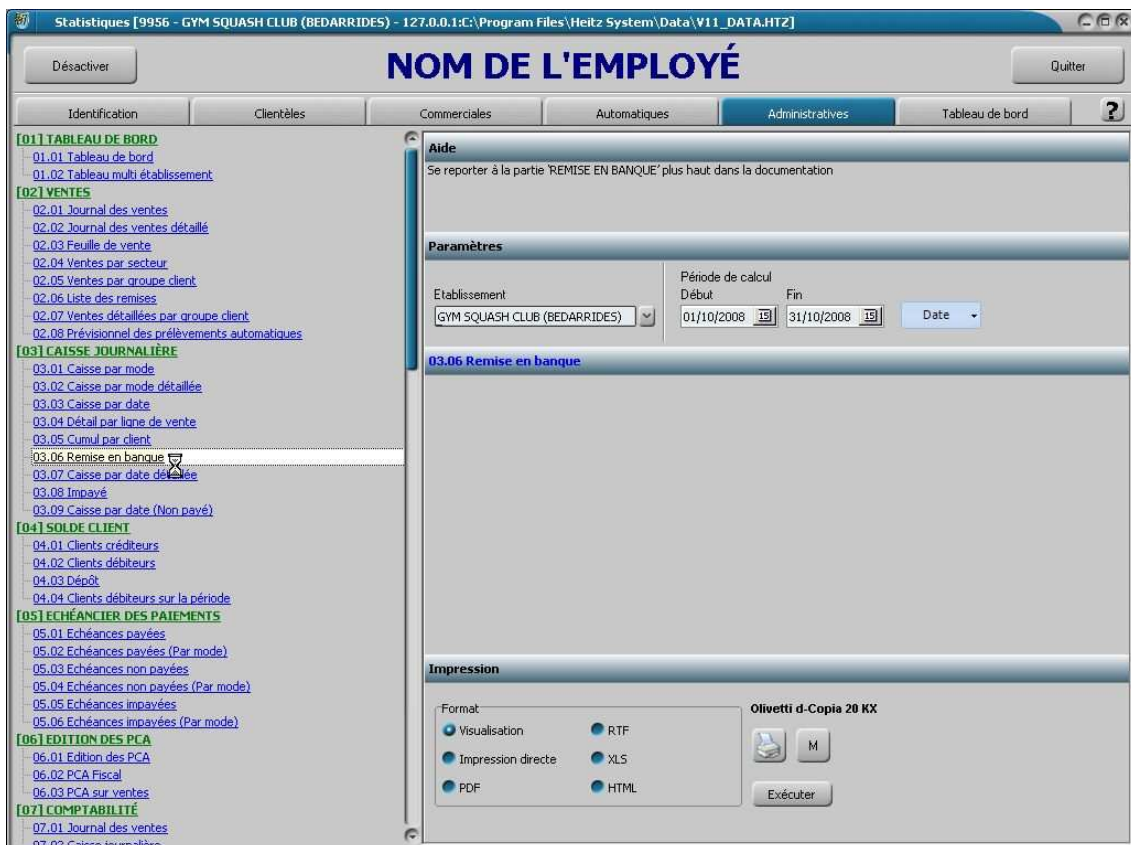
Statistiques [9956 - GYM SQUASH CLUB (BEDARRIDES) - 127.0.0.1:C:\Program Files\Heitz System\Data\V11_DATA.HTZ]

Désactiver

NOM DE L'EMPLOYÉ

Quitter

Identification | Clientèles | Commerciales | Automatiques | Administratives | Tableau de bord | ?

[01] TABLEAU DE BORD
01.01 Tableau de bord
01.02 Tableau multi établissement
[02] VENTES
02.01 Journal des ventes
02.02 Journal des ventes détaillé
02.03 Feuille de vente
02.04 Ventes par secteur
02.05 Ventes par groupe client
02.06 Liste des remises
02.07 Ventes détaillées par groupe client
02.08 Prévisionnel des prélèvements automatiques
[03] CAISSE JOURNALIÈRE
03.01 Caisse par mode
03.02 Caisse par mode détaillée
03.03 Caisse par date
03.04 Détail par ligne de vente
03.05 Cumul par client
03.06 Remise en banque
03.07 Caisse par date détaillée
03.08 Impayé
03.09 Caisse par date (Non payé)
[04] SOLDE CLIENT
04.01 Clients créditeurs
04.02 Clients débiteurs
04.03 Dépôt
04.04 Clients débiteurs sur la période
[05] ECHÉANCIER DES PAIEMENTS
05.01 Echéances payées
05.02 Echéances payées (Par mode)
05.03 Echéances non payées
05.04 Echéances non payées (Par mode)
05.05 Echéances impayées
05.06 Echéances impayées (Par mode)
[06] EDITION DES PCA
06.01 Edition des PCA
06.02 PCA Fiscal
06.03 PCA sur ventes
[07] COMPTABILITÉ
07.01 Journal des ventes
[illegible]

Aide
Se reporter à la partie 'REMISE EN BANQUE' plus haut dans la documentation

Paramètres
Etablissement
GYM SQUASH CLUB (BEDARRIDES)
Période de calcul
Début
01/10/2008
Fin
31/10/2008
Date

03.06 Remise en banque

Impression
Format
Visualisation
Impression directe
PDF
RTF
XLS
HTML
Olivetti d-Copia 20 KX
M
Exécuter